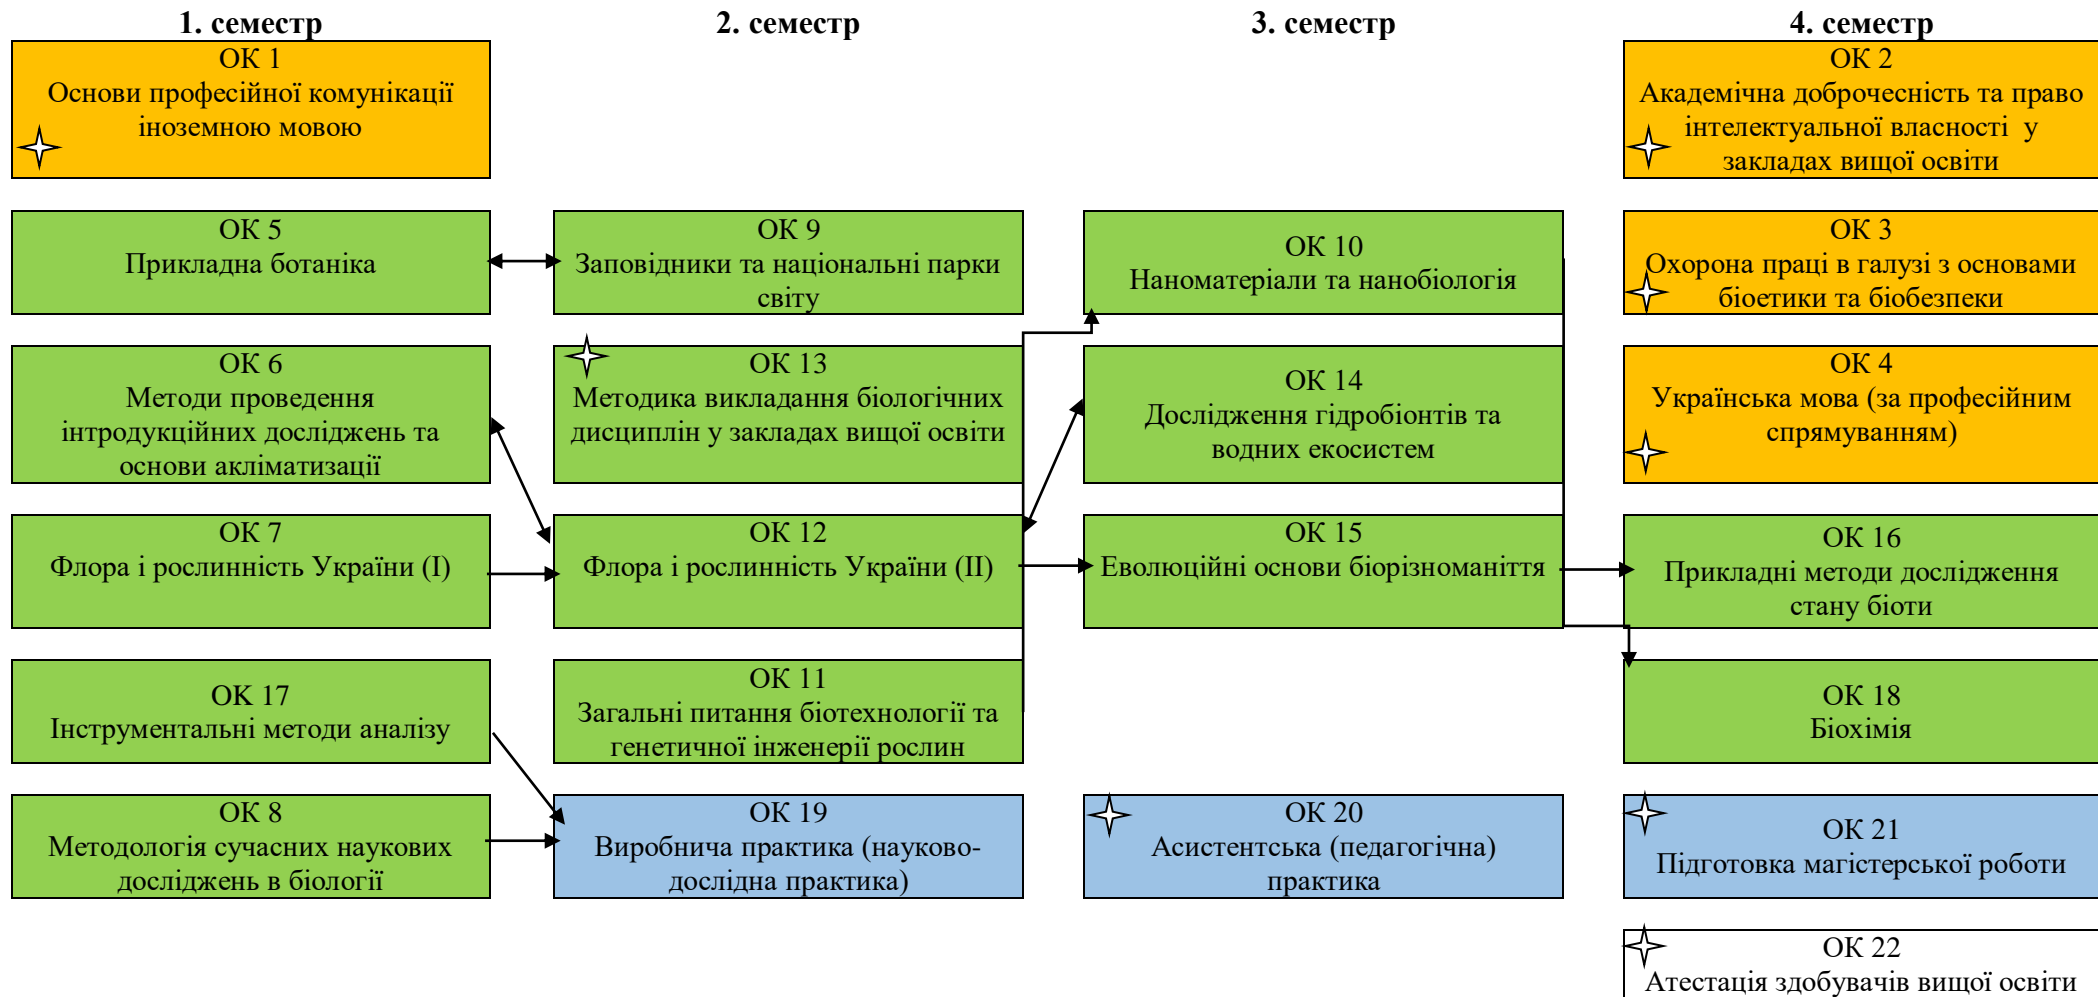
1. семестр

ОК 1
Основи професійної комунікації іноземною мовою

ОК 5
Прикладна ботаніка

ОК 6
Методи проведення інтродукційних досліджень та основи акліматизації

ОК 7
Флора і рослинність України (І)

ОК 17
Інструментальні методи аналізу

ОК 8
Методологія сучасних наукових досліджень в біології

2. семестр

ОК 9
Заповідники та національні парки світу

ОК 13
Методика викладання біологічних дисциплін у закладах вищої освіти

ОК 12
Флора і рослинність України (ІІ)

ОК 11
Загальні питання біотехнології та генетичної інженерії рослин

ОК 19
Виробнича практика (науково-дослідна практика)

3. семестр

ОК 10
Наноматеріали та нанобіологія

ОК 14
Дослідження гідробіонтів та водних екосистем

ОК 15
Еволюційні основи біорізноманіття

ОК 20
Асистентська (педагогічна) практика

4. семестр

ОК 2
Академічна доброчесність та право інтелектуальної власності у закладах вищої освіти

ОК 3
Охорона праці в галузі з основами біоетики та біобезпеки

ОК 4
Українська мова (за професійним спрямуванням)

ОК 16
Прикладні методи дослідження стану біоти

ОК 18
Біохімія

ОК 21
Підготовка магістерської роботи

ОК 22
Атестація здобувачів вищої освіти